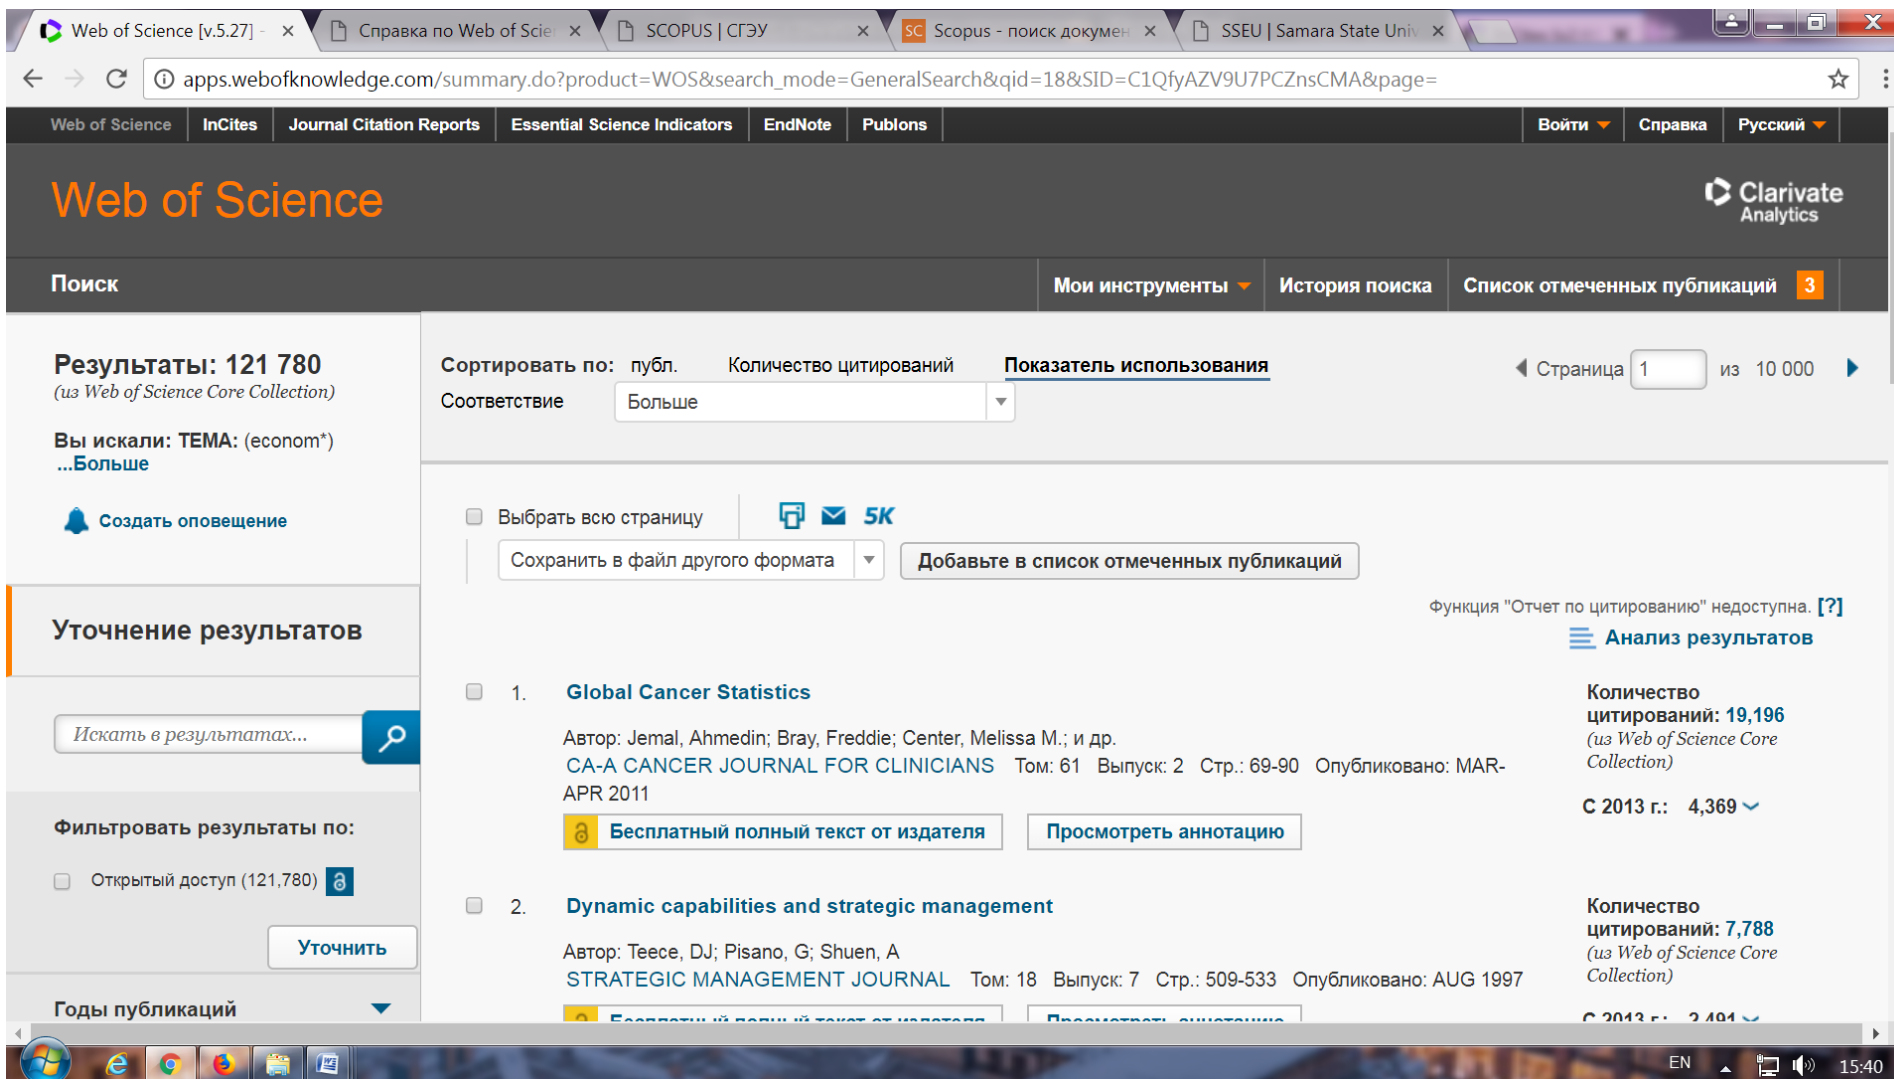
Web of Science [v.5.27] - | Справка по Web of Scie | SCOPUS | СГЭУ | Scopus - поиск докумен | SSEU | Samara State Univ

apps.webofknowledge.com/summary.do?product=WOS&search_mode=GeneralSearch&qid=18&SID=C1QfyAZV9U7PCZnsCMA&page=

Web of Science | InCites | Journal Citation Reports | Essential Science Indicators | EndNote | Publons | Войти | Справка | Русский

Web of Science

Clarivate Analytics

Поиск | Мои инструменты | История поиска | Список отмеченных публикаций 3

Результаты: 121 780
(из Web of Science Core Collection)

Вы искали: ТЕМА: (econom*)
...Больше

Создать оповещение

Сортировать по: публ. Количество цитирований Показатель использования
Соответствие Больше

Страница 1 из 10 000

Выбрать всю страницу 5K

Сохранить в файл другого формата | Добавьте в список отмеченных публикаций

Функция "Отчет по цитированию" недоступна. [?]

Анализ результатов

Уточнение результатов

Искать в результатах...

Фильтровать результаты по:

Открытый доступ (121,780)

Уточнить

Годы публикаций

1. Global Cancer Statistics

Автор: Jemal, Ahmedin; Bray, Freddie; Center, Melissa M.; и др.
CA-A CANCER JOURNAL FOR CLINICIANS Том: 61 Выпуск: 2 Стр.: 69-90 Опубликовано: MAR-APR 2011

Бесплатный полный текст от издателя | Просмотреть аннотацию

Количество цитирований: 19,196
(из Web of Science Core Collection)

С 2013 г.: 4,369

2. Dynamic capabilities and strategic management

Автор: Teece, DJ; Pisano, G; Shuen, A
STRATEGIC MANAGEMENT JOURNAL Том: 18 Выпуск: 7 Стр.: 509-533 Опубликовано: AUG 1997

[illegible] | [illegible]

Количество цитирований: 7,788
(из Web of Science Core Collection)

С 2013 г.: 2,491

EN 15:40